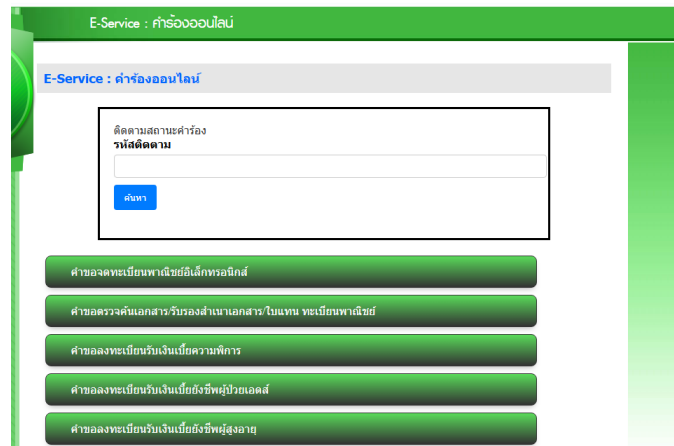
E-Service : คำร้องออนไลน์

E-Service : คำร้องออนไลน์

ติดตามสถานะคำร้อง
รหัสติดตาม

ค้นหา

คำขอจดทะเบียนพาณิชย์อิเล็กทรอนิกส์

คำขอตรวจค้นเอกสาร/รับรองสำเนาเอกสาร/ใบแทน ทะเบียนพาณิชย์

คำขอลงทะเบียนรับเงินเบี้ยความพิการ

คำขอลงทะเบียนรับเงินเบี้ยยังชีพผู้ป่วยเอดส์

คำขอลงทะเบียนรับเงินเบี้ยยังชีพผู้สูงอายุ